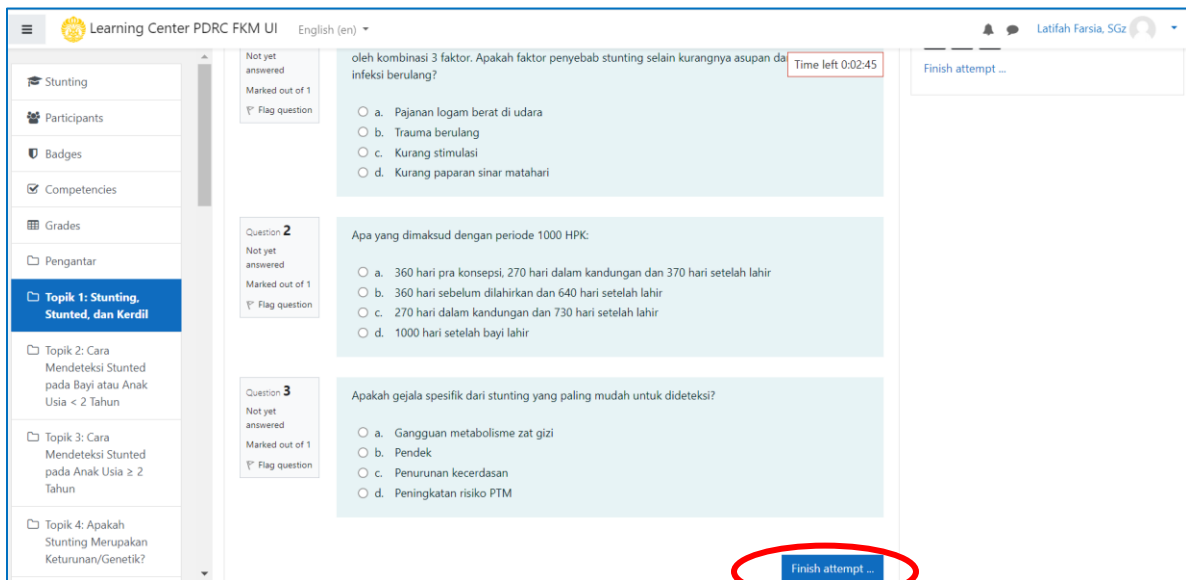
Learning Center PDRC FKM UI English (en)

Latifah Farsia, SGz

Stunting
Participants
Badges
Competencies
Grades
Pengantar
Topik 1: Stunting, Stunted, dan Kerdil
Topik 2: Cara Mendeteksi Stunted pada Bayi atau Anak Usia < 2 Tahun
Topik 3: Cara Mendeteksi Stunted pada Anak Usia ≥ 2 Tahun
Topik 4: Apakah Stunting Merupakan Keturunan/Genetik?

Not yet answered
Marked out of 1
Flag question

oleh kombinasi 3 faktor. Apakah faktor penyebab stunting selain kurangnya asupan da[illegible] infeksi berulang?

Time left 0:02:45

a. Pajanan logam berat di udara
b. Trauma berulang
c. Kurang stimulasi
d. Kurang paparan sinar matahari

Question 2
Not yet answered
Marked out of 1
Flag question

Apa yang dimaksud dengan periode 1000 HPK:

a. 360 hari pra konsepsi, 270 hari dalam kandungan dan 370 hari setelah lahir
b. 360 hari sebelum dilahirkan dan 640 hari setelah lahir
c. 270 hari dalam kandungan dan 730 hari setelah lahir
d. 1000 hari setelah bayi lahir

Question 3
Not yet answered
Marked out of 1
Flag question

Apakah gejala spesifik dari stunting yang paling mudah untuk dideteksi?

a. Gangguan metabolisme zat gizi
b. Pendek
c. Penurunan kecerdasan
d. Peningkatan risiko PTM

Finish attempt ...

Finish attempt ...